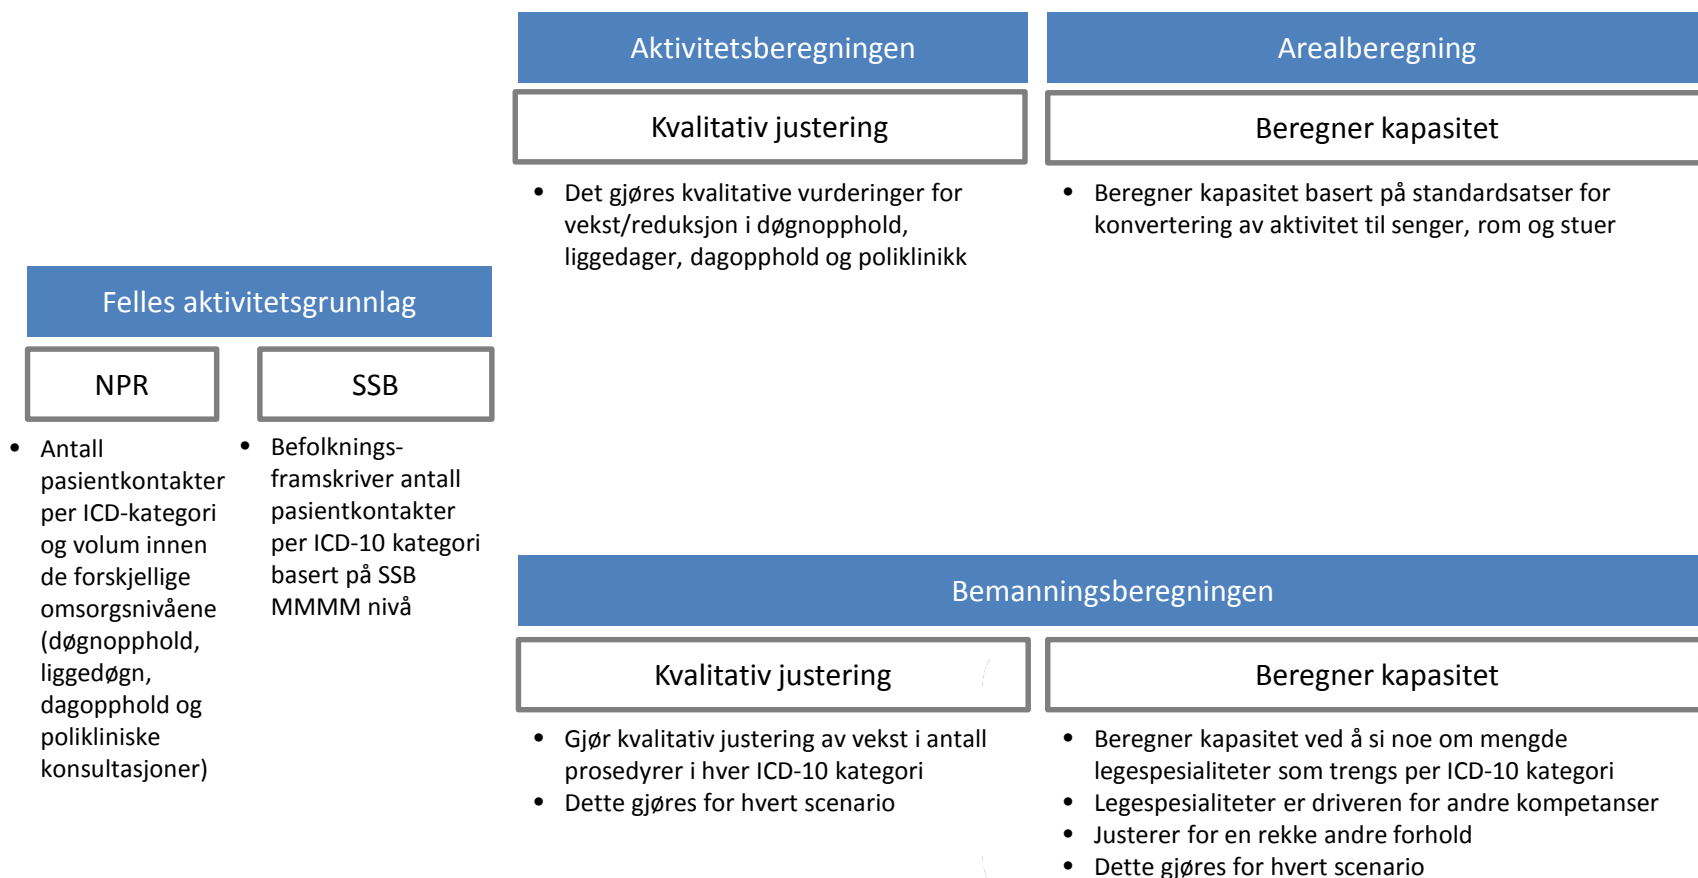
Aktivitetsberegningen

Kvalitativ justering

- Det gjøres kvalitative vurderinger for vekst/reduksjon i døgnopphold, liggedager, dagopphold og poliklinikk

Arealberegning

Beregner kapasitet

- Beregner kapasitet basert på standardsatser for konvertering av aktivitet til senger, rom og stuer

Felles aktivitetsgrunnlag

NPR

- Antall pasientkontakter per ICD-kategori og volum innen de forskjellige omsorgsnivåene (døgnopphold, liggedøgn, dagopphold og polikliniske konsultasjoner)

SSB

- Befolkningsframskriver antall pasientkontakter per ICD-10 kategori basert på SSB MMMM nivå

Bemanningsberegningen

Kvalitativ justering

- Gjør kvalitativ justering av vekst i antall prosedyrer i hver ICD-10 kategori
- Dette gjøres for hvert scenario

Beregner kapasitet

- Beregner kapasitet ved å si noe om mengde legespesialiteter som trengs per ICD-10 kategori
- Legespesialiteter er driveren for andre kompetanser
- Justerer for en rekke andre forhold
- Dette gjøres for hvert scenario